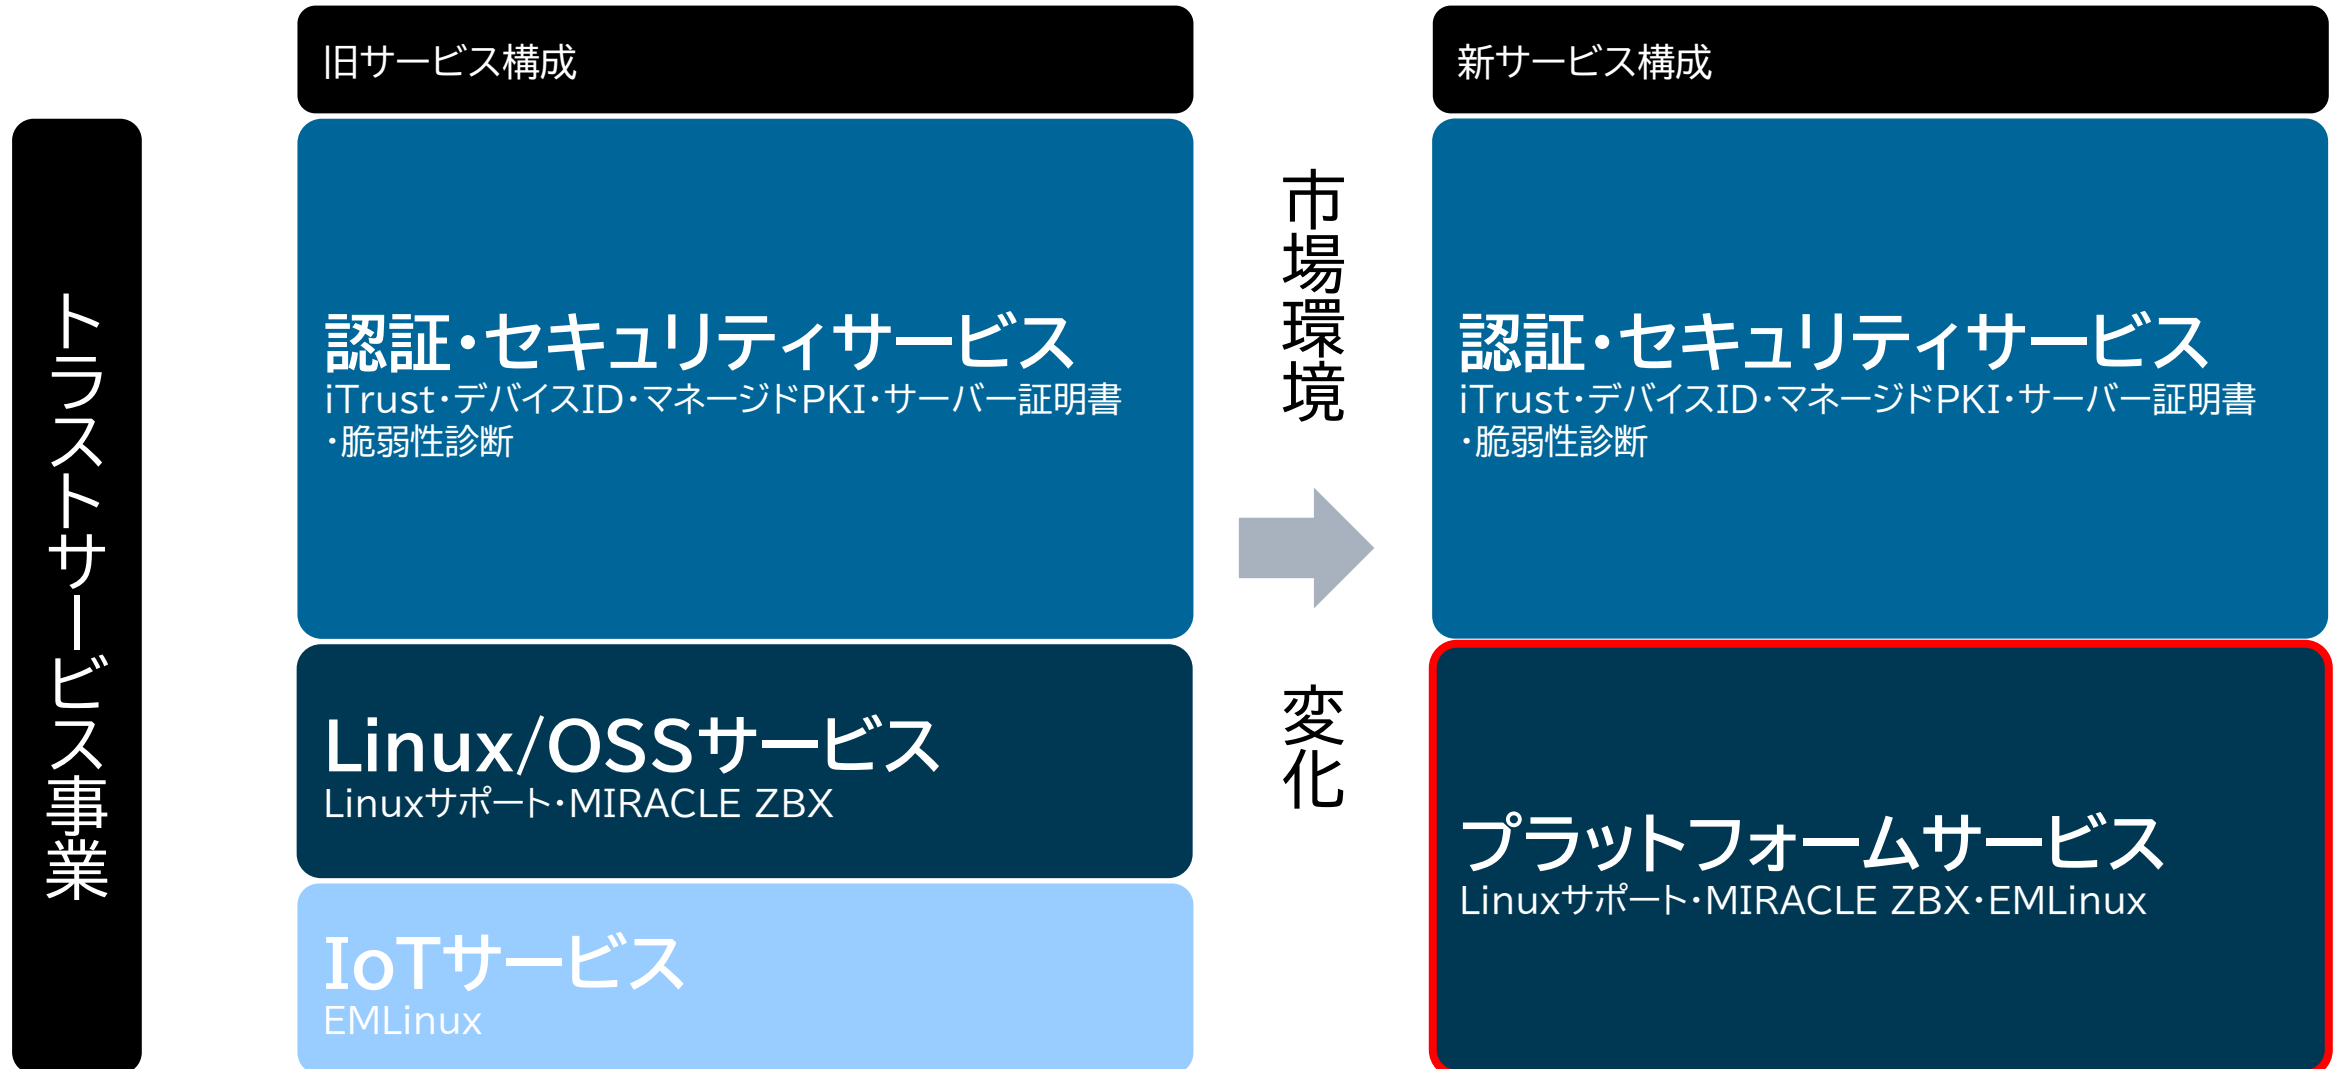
トラストサービス事業

旧サービス構成

認証・セキュリティサービス
iTrust・デバイスID・マネージドPKI・サーバー証明書・脆弱性診断

Linux/OSSサービス
Linuxサポート・MIRACLE ZBX

IoTサービス
EMLinux

市場環境変化

新サービス構成

認証・セキュリティサービス
iTrust・デバイスID・マネージドPKI・サーバー証明書・脆弱性診断

プラットフォームサービス
Linuxサポート・MIRACLE ZBX・EMLinux